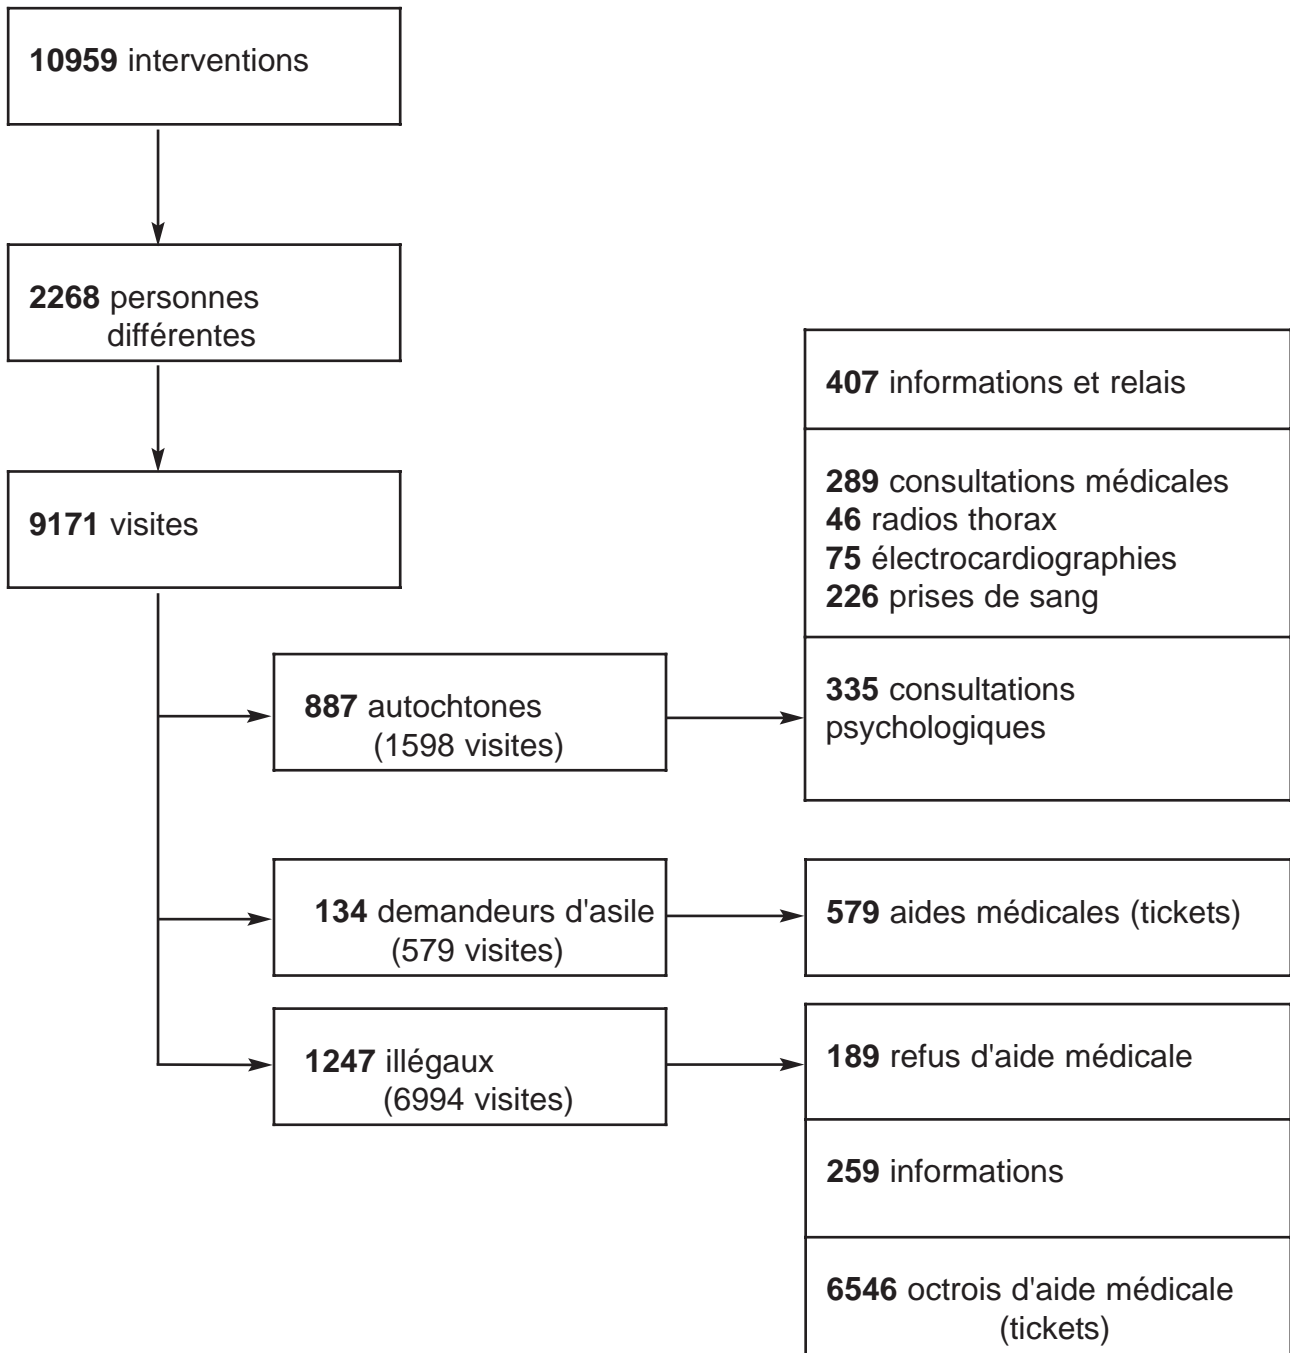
**10959** interventions

**2268** personnes différentes

**9171** visites

**887** autochtones (1598 visites)

**407** informations et relais

**289** consultations médicales
**46** radios thorax
**75** électrocardiographies
**226** prises de sang

**335** consultations psychologiques

**134** demandeurs d'asile (579 visites)

**579** aides médicales (tickets)

**1247** illégaux (6994 visites)

**189** refus d'aide médicale

**259** informations

**6546** octrois d'aide médicale (tickets)